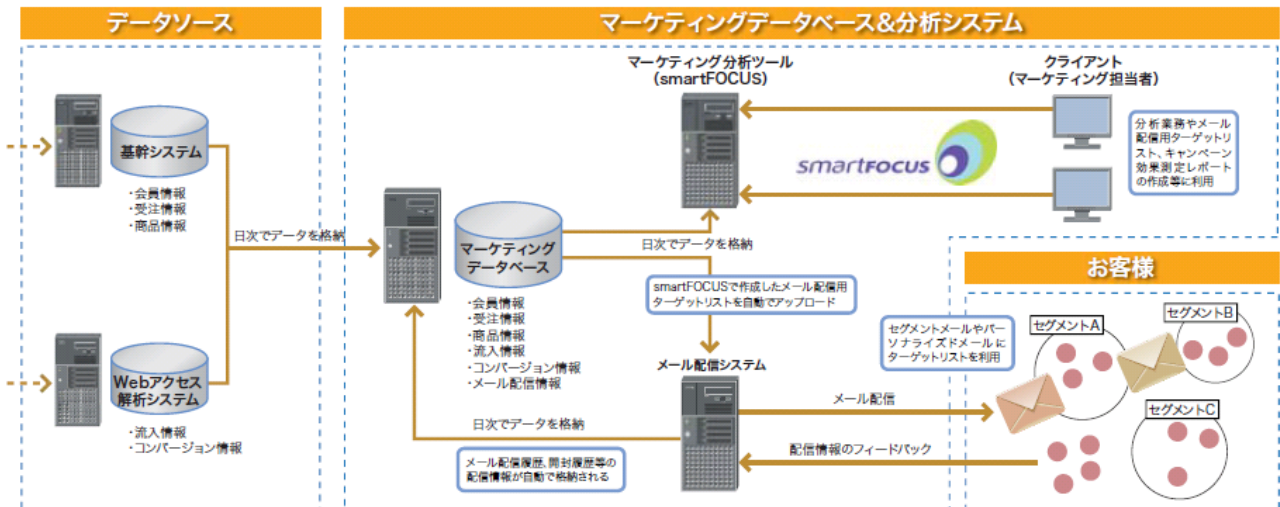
データソース

マーケティングデータベース&分析システム

基幹システム

・会員情報
・受注情報
・商品情報

日次でデータを格納

Webアクセス解析システム

・流入情報
・コンバージョン情報

マーケティング分析ツール
(smartFOCUS)

smartFOCUS

クライアント
(マーケティング担当者)

分析業務やメール配信用ターゲットリスト、キャンペーン効果測定レポートの作成等に利用

マーケティングデータベース

日次でデータを格納

・会員情報
・受注情報
・商品情報
・流入情報
・コンバージョン情報
・メール配信情報

smartFOCUSで作成したメール配信用ターゲットリストを自動でアップロード

メール配信システム

日次でデータを格納

メール配信履歴、開封履歴等の配信情報が自動で格納される

お客様

セグメントメールやパーソナライズドメールにターゲットリストを利用

セグメントA

セグメントB

セグメントC

メール配信

配信情報のフィードバック